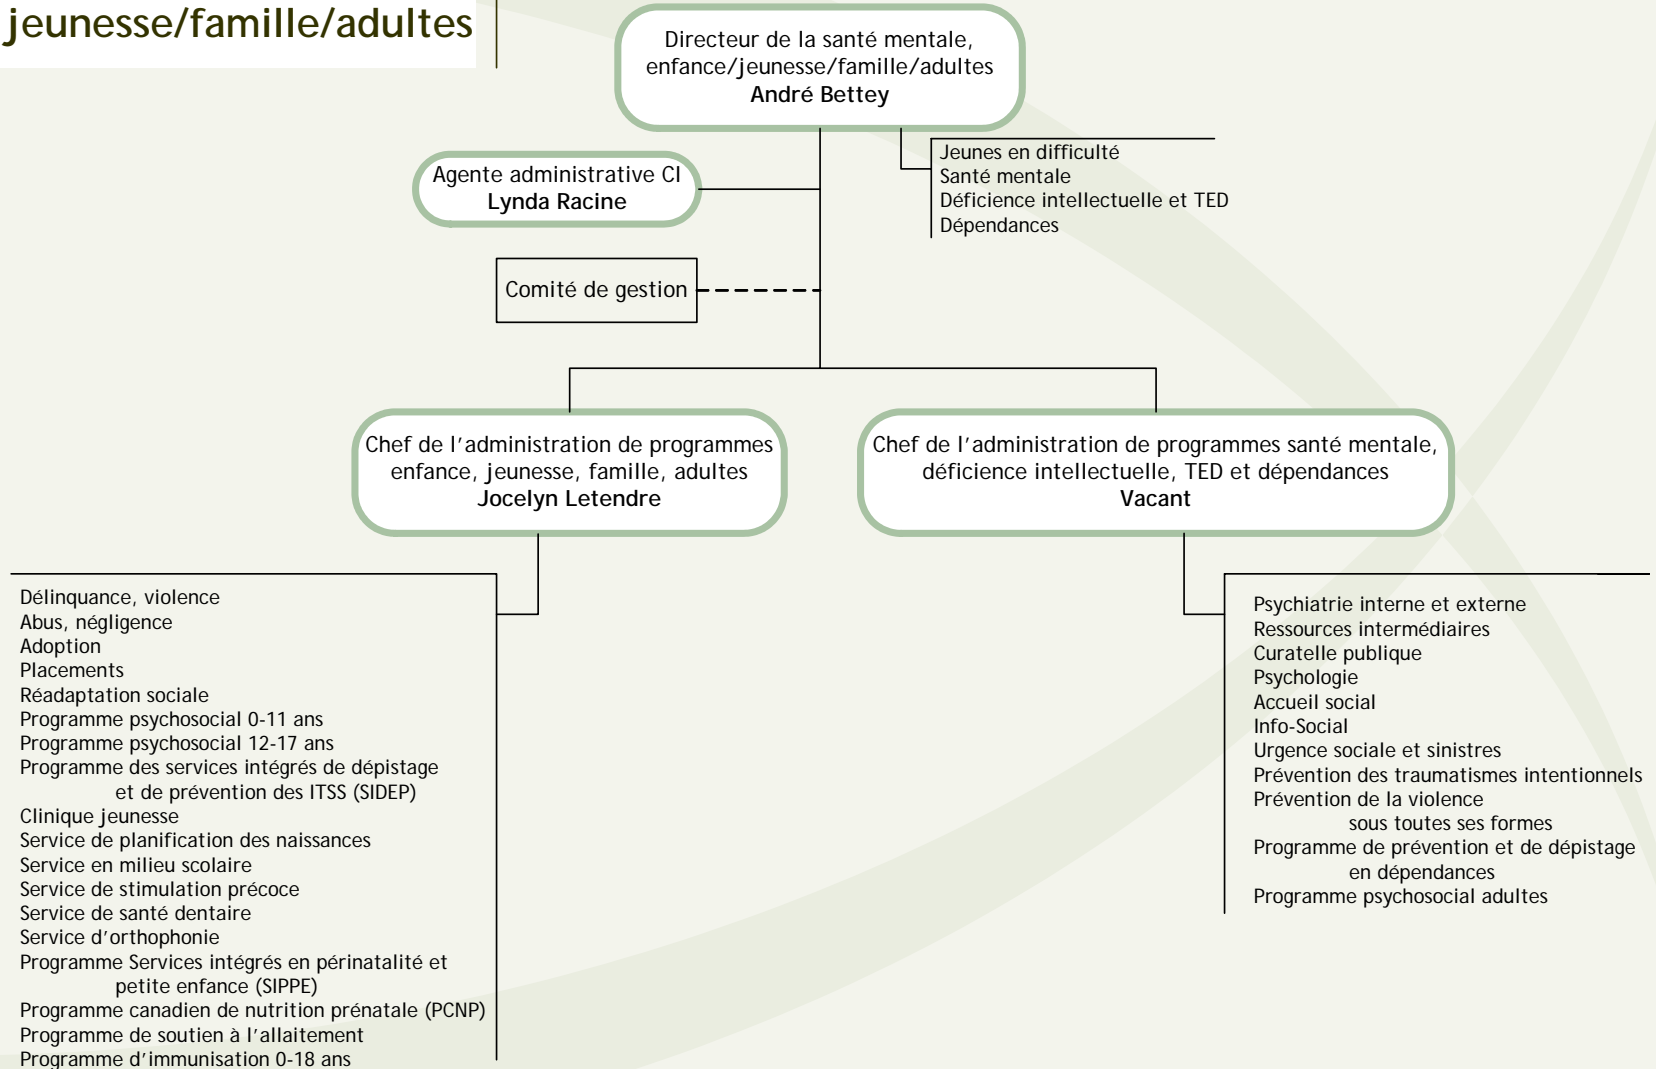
jeunesse/famille/adultes

Directeur de la santé mentale, enfance/jeunesse/famille/adultes
**André Bettey**

Jeunes en difficulté
Santé mentale
Déficience intellectuelle et TED
Dépendances

Agente administrative CI
**Lynda Racine**

Comité de gestion

Chef de l'administration de programmes enfance, jeunesse, famille, adultes
**Jocelyn Letendre**

Chef de l'administration de programmes santé mentale, déficience intellectuelle, TED et dépendances
**Vacant**

Délinquance, violence
Abus, négligence
Adoption
Placements
Réadaptation sociale
Programme psychosocial 0-11 ans
Programme psychosocial 12-17 ans
Programme des services intégrés de dépistage et de prévention des ITSS (SIDEP)
Clinique jeunesse
Service de planification des naissances
Service en milieu scolaire
Service de stimulation précoce
Service de santé dentaire
Service d'orthophonie
Programme Services intégrés en périnatalité et petite enfance (SIPPE)
Programme canadien de nutrition prénatale (PCNP)
Programme de soutien à l'allaitement
Programme d'immunisation 0-18 ans

Psychiatrie interne et externe
Ressources intermédiaires
Curatelle publique
Psychologie
Accueil social
Info-Social
Urgence sociale et sinistres
Prévention des traumatismes intentionnels
Prévention de la violence sous toutes ses formes
Programme de prévention et de dépistage en dépendances
Programme psychosocial adultes